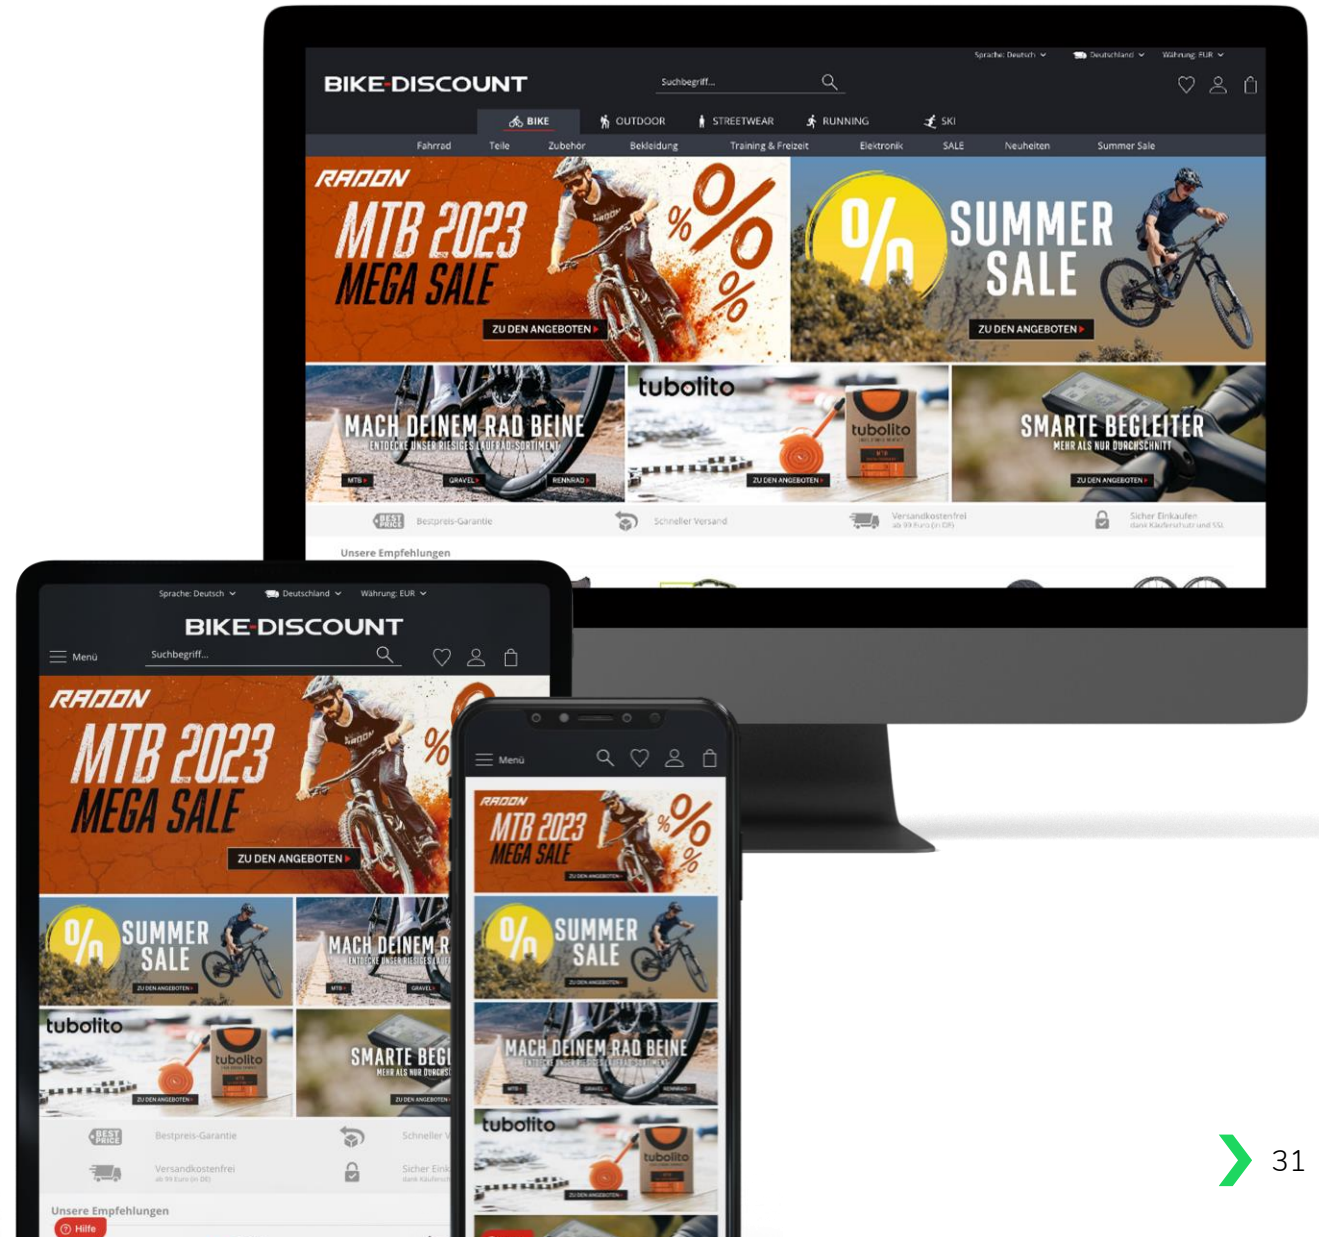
Sprache: Deutsch Deutschland Währung: EUR

BIKE-DISCOUNT

Suchbegriff...

BIKE OUTDOOR STREETWEAR RUNNING SKI

Fahrrad Teile Zubehör Bekleidung Training & Freizeit Elektronik SALE Neuheiten Summer Sale

RADON MTB 2023 MEGA SALE
ZU DEN ANGEBOTEN

% SUMMER SALE
ZU DEN ANGEBOTEN

MACH DEINEM RAD BEINE
ENTDECKE UNSER RIESIGES LAUFRAD-SORTIMENT
MTB GRAVEL RENNRAD

tubolito
tubolito
ZU DEN ANGEBOTEN

SMARTE BEGLEITER
MEHR ALS NUR DURCHSCHNITT
ZU DEN ANGEBOTEN

BEST PRICE Bestpreis-Garantie
Schneller Versand
Versandkostenfrei ab 99 Euro (in DE)
Sicher Einkaufen dank Käuferschutz und SSL

Unsere Empfehlungen

Sprache: Deutsch Deutschland Währung: EUR

BIKE-DISCOUNT

Menü Suchbegriff...

RADON MTB 2023 MEGA SALE
ZU DEN ANGEBOTEN

SUMMER SALE
ZU DEN ANGEBOTEN

MACH DEINEM R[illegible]
MTB GRAVEL

tubolito
tubolito
ZU DEN ANGEBOTEN

SMARTE BEG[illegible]
MEHR ALS NUR DURCHS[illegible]
ZU DEN ANGEBOTEN

BEST PRICE Bestpreis-Garantie
Schneller V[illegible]
Versandkostenfrei ab 99 Euro (in DE)
Sicher Eink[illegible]

Unsere Empfehlungen
Hilfe

Menü

RADON MTB 2023 MEGA SALE
ZU DEN ANGEBOTEN

SUMMER SALE
ZU DEN ANGEBOTEN

MACH DEINEM RAD BEINE
MTB GRAVEL RENNRAD

tubolito
tubolito
ZU DEN ANGEBOTEN

31